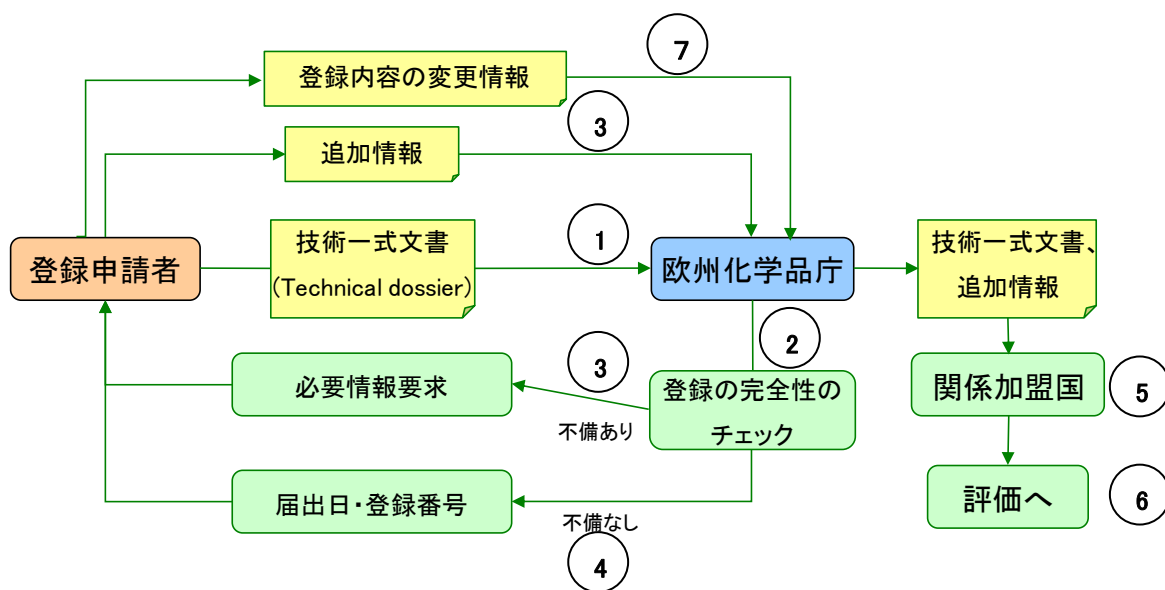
登録内容の変更情報

7

3

追加情報

登録申請者

技術一式文書
(Technical dossier)

1

欧州化学品庁

技術一式文書、
追加情報

2

3

必要情報要求

登録の完全性のチェック

不備あり

関係加盟国

5

評価へ

6

届出日・登録番号

不備なし

4